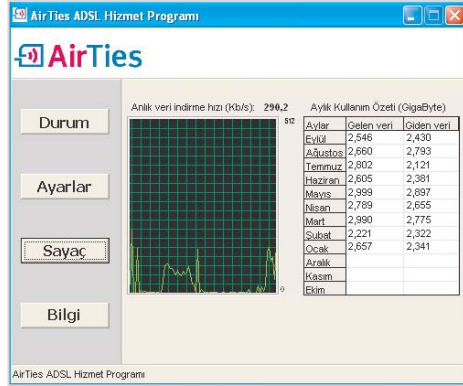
AirTies ADSL Hizmet Programı

AirTies

Durum

Ayarlar

Sayaç

Bilgi

Anlık veri indirme hızı (Kb/s): 290,2

512

0

Aylık Kullanım Özeti (GigaByte)

| Aylar | Gelen veri | Giden veri |
|---|---|---|
| Eylül | 2,546 | 2,430 |
| Ağustos | 2,660 | 2,793 |
| Temmuz | 2,802 | 2,121 |
| Haziran | 2,605 | 2,381 |
| Mayıs | 2,999 | 2,897 |
| Nisan | 2,789 | 2,655 |
| Mart | 2,990 | 2,775 |
| Şubat | 2,221 | 2,322 |
| Ocak | 2,657 | 2,341 |
| Aralık | | |
| Kasım | | |
| Ekim | | |

AirTies ADSL Hizmet Programı